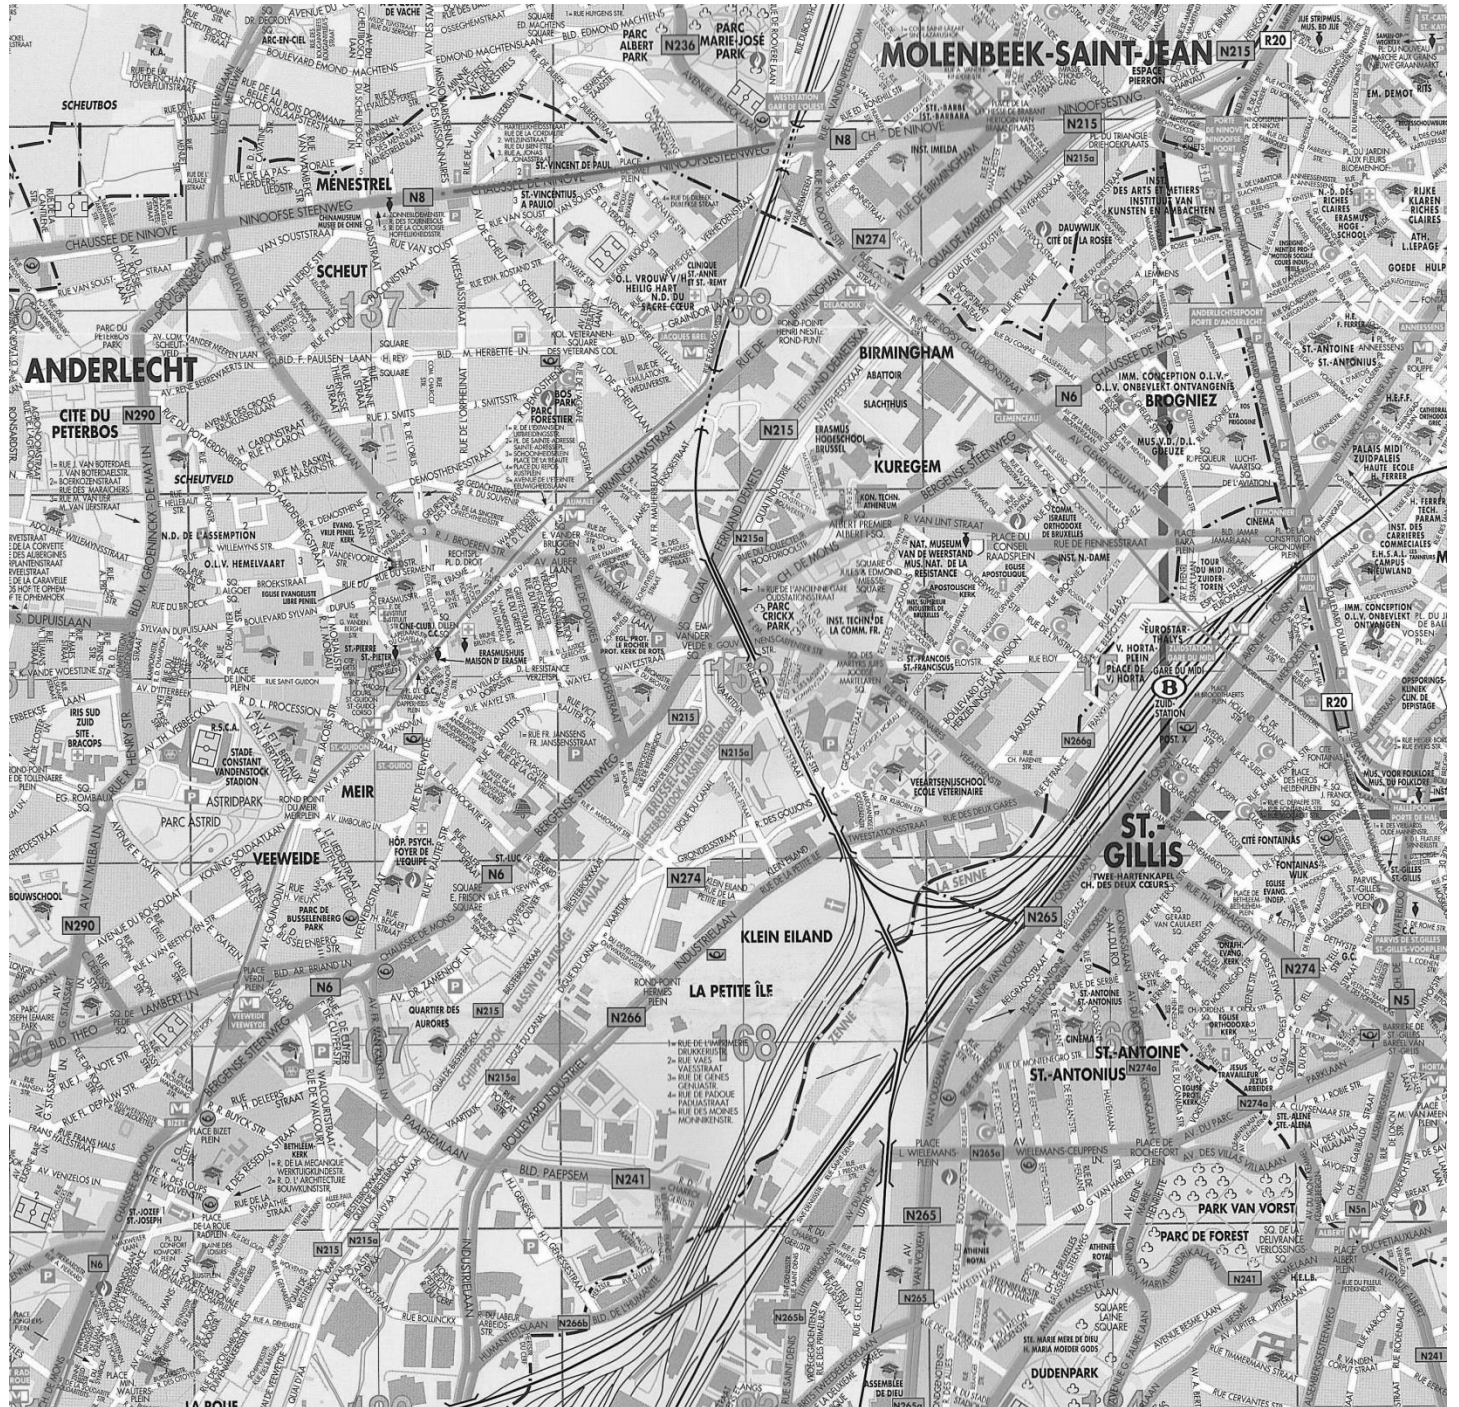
MOLENBEEK-SAINT-JEAN
N215
R20
PARC MARIE JOSÉ PARK
PARC ALBERT PARK
N236
SCHEUTBOS
K.A.
BOULEVARD EDMOND MACHTENS
EDMOND MACHTENSLAAN
MENESTREL
N8
NINOOFSE STEENWEG
CHAUSSÉE DE NINOVE
CHAUSSEE DE NINOVE
NINOOFSESTEENWEG
CH. DE NINOVE
N8
N215
N215a
INST. IMELDA
ST.-BARBE ST.-BARBARA
ST.-VINCENT DE PAUL
ST.-VINCENTIUS A PAULO
SCHEUT
137
138
O.L. VROUW V/H HEILIG HART N.D. DU SACRÉ-CŒUR
N274
RUE DE BIRMINGHAM
QUAI DE MARIEMONT KAAI
DAUWWIJK CITÉ DE LA ROSÉE
DES ARTS ET METIERS INSTITUUT VAN KUNSTEN EN AMBACHTEN
ERASMUS HOGE SCHOOL
RIJKE KLAREN RICHES CLAIRES
GOEDE HULP
ANDERLECHT
CITE DU PETERBOS
N290
BLD. F. PAULSEN LAAN
BLD. M. HERBETTE LN.
BIRMINGHAM
ABATTOIR SLACHTHUIS
KUREGEM
N215
ERASMUS HOGESCHOOL BRUSSEL
CHAUSSÉE DE MONS
N6
IMM. CONCEPTION O.L.V. O.L.V. ONBEVLEKT ONTVANGENIS
BROGNIEZ
MUS. V.D. /D.L. GUEUZE
ST.-ANTOINE ST.-ANTONIUS
H.E.F.F.
PALAIS MIDI ZUIDPALEIS HAUTE ECOLE H. FERRER
SCHEUTVELD
N.D. DE L'ASSEMPTION
O.L.V. HEMELVAART
BERGENSE STEENWEG
KON. TECHN. ATHENEUM
ALBERT PREMIER ALBERT I SQ.
P. VAN LINT STRAAT
NAT. MUSEUM VAN DE WEERSTAND MUS. NAT. DE LA RESISTANCE
PLACE DU CONSEIL RAADSPLEIN
INST. N-DAME
CINEMA
TOUR DU MIDI ZUIDERTOREN
N215a
PARC CRICKX PARK
INST. TECHN. DE LA COMM. FR.
ST.-FRANCOIS ST.-FRANCISCUS
EUROSTAR-THALYS
V. HORTA-PLEIN PLACE V. HORTA
GARE DU MIDI ZUIDSTATION
ERASMUSHUIS MAISON D'ERASME
S. DUPUISLAAN
SYLVAIN DUPUISLAAN
BOULEVARD SYLVAIN
ST.-PIERRE ST.-PIETER
PLACE DE LINDE PLEIN
AV. DITTERBEEK
R.D.L. PROCESSION
IRIS SUD ZUID SITE BRACOPS
R.S.C.A. STADE CONSTANT VANDENSTOCK STADION
ASTRIDPARK
PARC ASTRID
MEIR
VEEWEIDE
N215
N215a
159
BERGENSE STEENWEG
HÔP. PSYCH. FOYER DE L'EQUIPE
N6
N274
R20
IMM. CONCEPTION O.L.V. ONBEVLEKT
VEEARTSENIJSCHOOL ECOLE VETERINAIRE
N266g
ZUIDSTATION
ST.-GILLIS
TWEE-HARTENKAPEL CH. DES DEUX CŒURS
CITÉ FONTAINAS
FONTAINASWIJK
N265
N290
PARC DE BUSSELENBERG PARK
BLD. AR. BRAND LN.
N6
KLEIN EILAND
LA PETITE ÎLE
N266
168
QUARTIER DES AURORES
N215
N215a
BD. DE LA 2E ARMEE BRITANNIQUE
KANAAL
BASSIN DE BATTAGE
ZENNE
ST.-ANTOINE
ST.-ANTONIUS
N274a
N274
N5
BLD. THEO
RUE H. DELEERS
BLD. PAEPSEM
N241
PAEPSEMLAAN
BOULEVARD INDUSTRIEL
INDUSTRIELAAN
PLACE L. WIELEMANS PLEIN
N263a
WIELEMANS-CEUPPENS LN.
PARC DE FOREST
PARK VAN VORST
N265
N241
N215
N215a
N6
INDUSTRIELAAN
N266b
N265
N265b
DUDENPARK
ASSEMBLEE DE DIEU
N241
LA ROUE